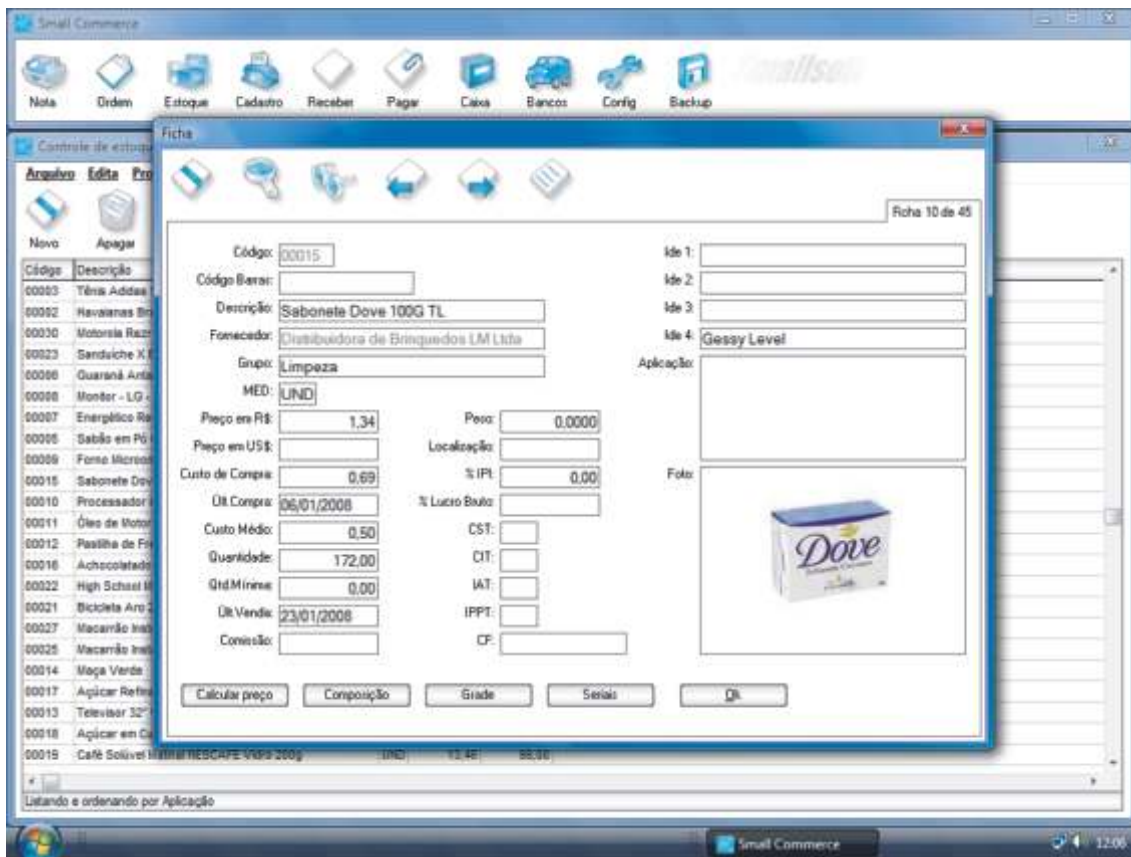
Small Commerce

Nota Ordem Estoque Cadastro Receber Pagar Caixa Bancos Config Backup

Controle de estoq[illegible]

Arquivo Edita Pro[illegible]

Novo Apagar

| Código | Descrição |
|---|---|
| 00003 | Tênis Adidas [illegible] |
| 00002 | Havaianas Br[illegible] |
| 00030 | Motorola Raz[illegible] |
| 00023 | Sanduiche X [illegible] |
| 00006 | Guaraná Ant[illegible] |
| 00008 | Monitor - LG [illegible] |
| 00007 | Energético Re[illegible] |
| 00005 | Sabão em Pó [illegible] |
| 00009 | Forno Microo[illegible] |
| 00015 | Sabonete Dov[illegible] |
| 00010 | Processador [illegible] |
| 00011 | Óleo de Motor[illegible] |
| 00012 | Pastilha de Fr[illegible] |
| 00016 | Achocolatado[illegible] |
| 00022 | High School M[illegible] |
| 00021 | Bicicleta Aro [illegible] |
| 00027 | Macarrão Inst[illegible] |
| 00025 | Macarrão Inst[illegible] |
| 00014 | Maça Verde |
| 00017 | Açúcar Refin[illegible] |
| 00013 | Televisor 32" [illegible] |
| 00018 | Açúcar em C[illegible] |
| 00019 | Café Solúvel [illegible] NESCAFE Vidro 200g UND 13,46 98,00 |

Listando e ordenando por Aplicação

Ficha

Ficha 10 de 45

Código: 00015
Código Barras:
Descrição: Sabonete Dove 100G TL
Fornecedor: Distribuidora de Brinquedos LM Ltda
Grupo: Limpeza
MED: UND
Preço em R$: 1,34
Preço em US$:
Custo de Compra: 0,69
Últ.Compra: 06/01/2008
Custo Médio: 0,50
Quantidade: 172,00
Qtd.Mínima: 0,00
Últ.Venda: 23/01/2008
Comissão:
Peso: 0,0000
Localização:
% IPI: 0,00
% Lucro Bruto:
CST:
CIT:
IAT:
IPPT:
CF:
Ide 1:
Ide 2:
Ide 3:
Ide 4: Gessy Level
Aplicação:
Foto:
Dove

Calcular preço Composição Grade Seriais Ok

Small Commerce 12:06